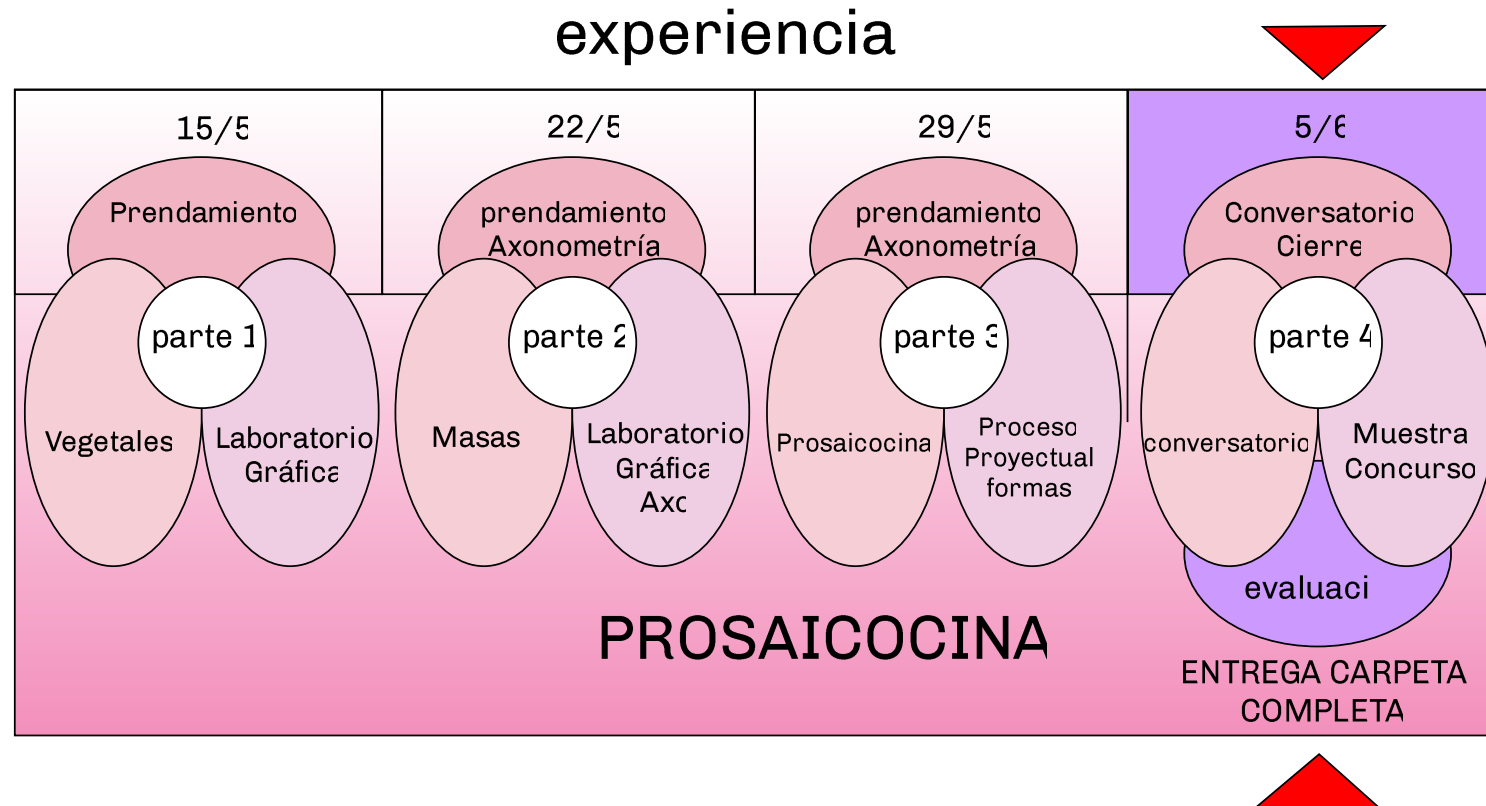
experiencia

15/5

Prendamiento

parte 1

Vegetales

Laboratorio Gráfica

22/5

prendamiento Axonometría

parte 2

Masas

Laboratorio Gráfica Axo

29/5

prendamiento Axonometría

parte 3

Prosaicocina

Proceso Proyectual formas

5/6

Conversatorio Cierre

parte 4

conversatorio

Muestra Concurso

evaluaci

PROSAICOCINA

ENTREGA CARPETA COMPLETA